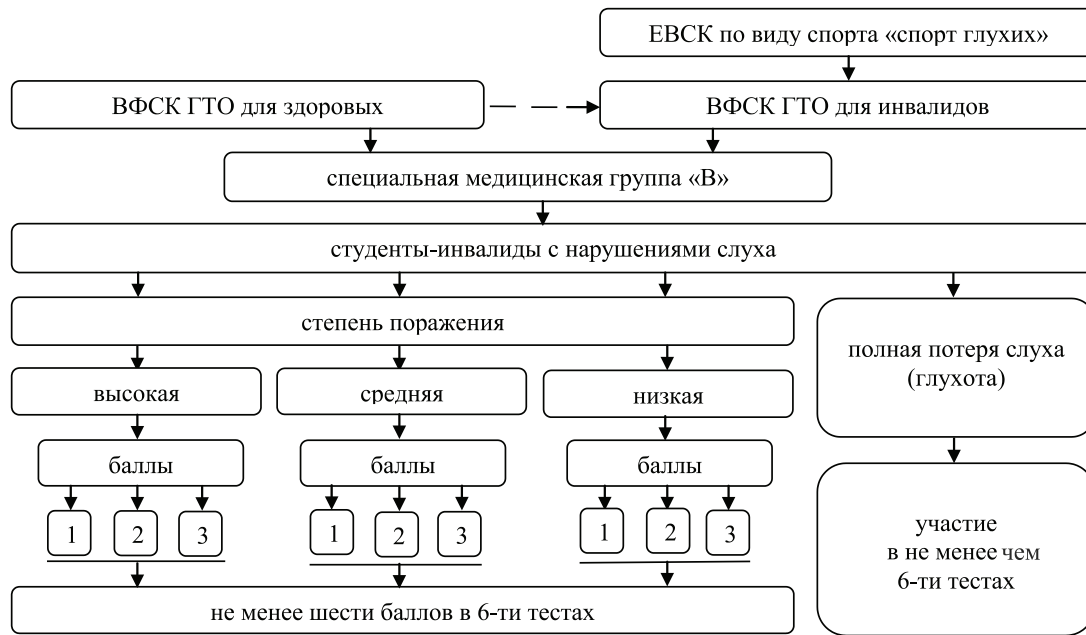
ЕВСК по виду спорта «спорт глухих»

ВФСК ГТО для здоровых

ВФСК ГТО для инвалидов

специальная медицинская группа «В»

студенты-инвалиды с нарушениями слуха

степень поражения

высокая

средняя

низкая

баллы

1 2 3

баллы

1 2 3

баллы

1 2 3

полная потеря слуха (глухота)

участие в не менее чем 6-ти тестах

не менее шести баллов в 6-ти тестах